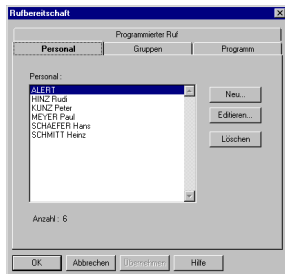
Rufbereitschaft

Programmierter Ruf

Personal | Gruppen | Programm

Personal :

ALERT
HINZ Rudi
KUNZ Peter
MEYER Paul
SCHAEFER Hans
SCHMITT Heinz

Neu...

Editieren...

Löschen

Anzahl : 6

OK | Abbrechen | Übernehmen | Hilfe